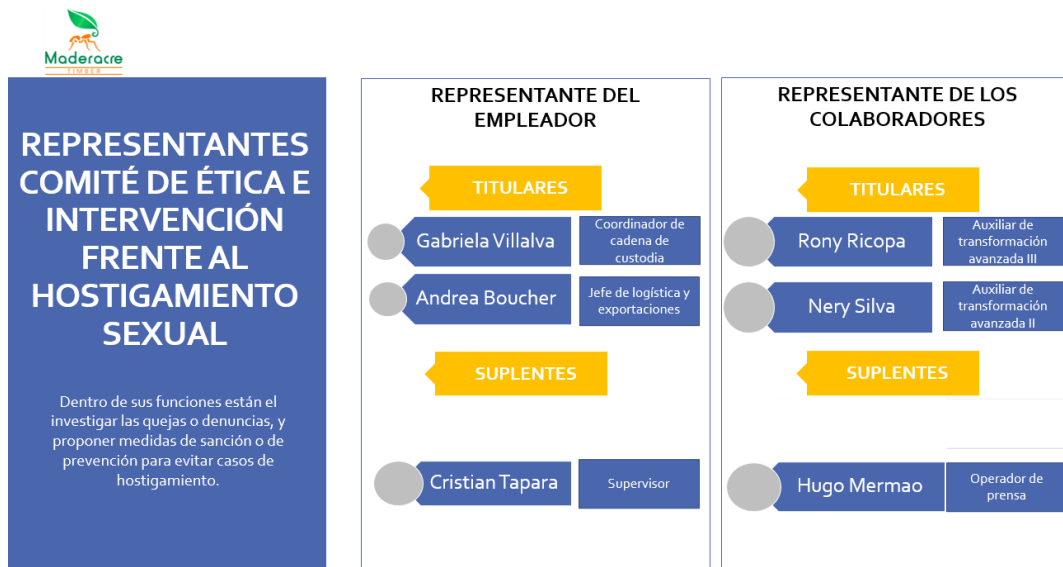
Maderacre
TIMBER

REPRESENTANTES COMITÉ DE ÉTICA E INTERVENCIÓN FRENTE AL HOSTIGAMIENTO SEXUAL

Dentro de sus funciones están el investigar las quejas o denuncias, y proponer medidas de sanción o de prevención para evitar casos de hostigamiento.

REPRESENTANTE DEL EMPLEADOR

TITULARES

Gabriela Villalva
Coordinador de cadena de custodia

Andrea Boucher
Jefe de logística y exportaciones

SUPLENTES

Cristian Tapara
Supervisor

REPRESENTANTE DE LOS COLABORADORES

TITULARES

Rony Ricopa
Auxiliar de transformación avanzada III

Nery Silva
Auxiliar de transformación avanzada II

SUPLENTES

Hugo Mermao
Operador de prensa